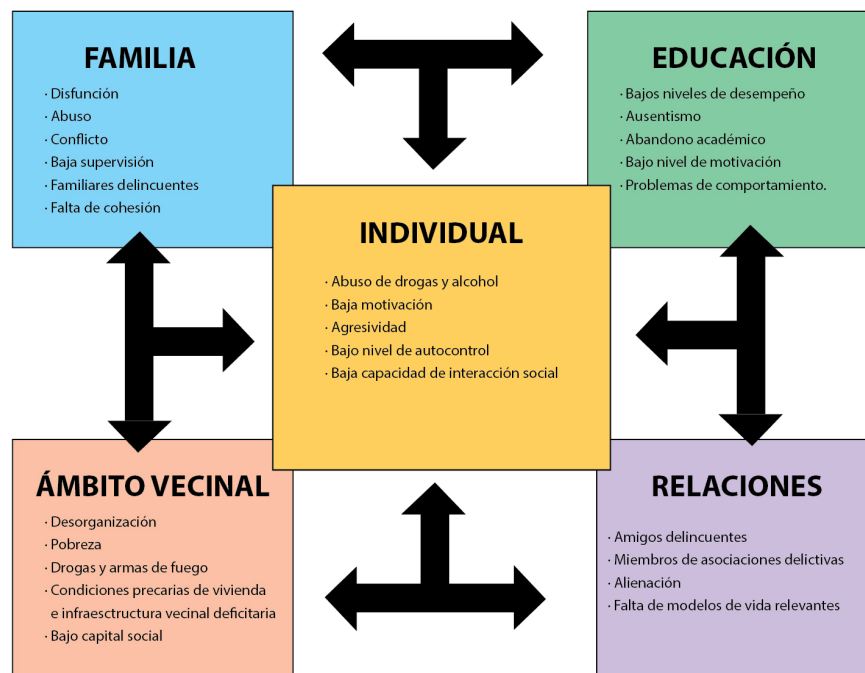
FAMILIA
· Disfunción
· Abuso
· Conflicto
· Baja supervisión
· Familiares delincuentes
· Falta de cohesión

EDUCACIÓN
· Bajos niveles de desempeño
· Ausentismo
· Abandono académico
· Bajo nivel de motivación
· Problemas de comportamiento.

INDIVIDUAL
· Abuso de drogas y alcohol
· Baja motivación
· Agresividad
· Bajo nivel de autocontrol
· Baja capacidad de interacción social

ÁMBITO VECINAL
· Desorganización
· Pobreza
· Drogas y armas de fuego
· Condiciones precarias de vivienda e infraesstructura vecinal deficitaria
· Bajo capital social

RELACIONES
· Amigos delincuentes
· Miembros de asociaciones delictivas
· Alienación
· Falta de modelos de vida relevantes